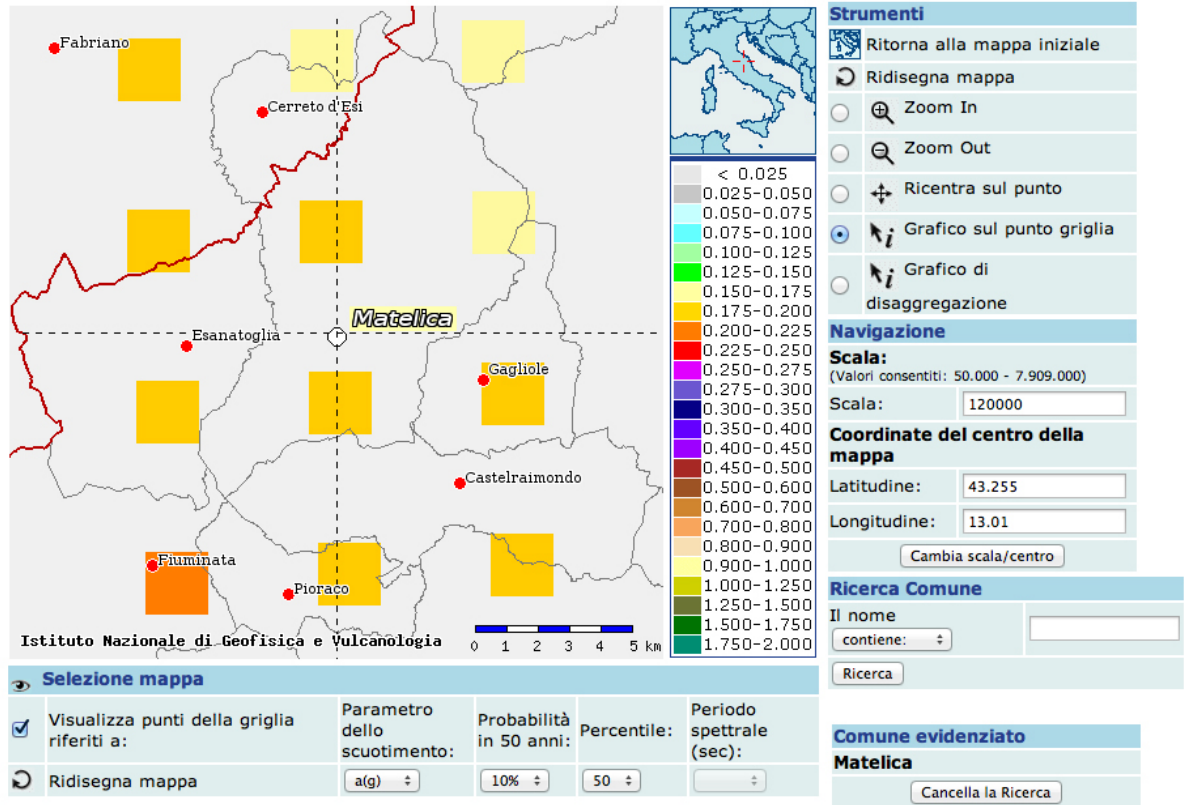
Fabriano
Cerreto d'Esi
Matelica
Esanatoglia
Gagliole
Castelraimondo
Fiuminata
Pioraco
Istituto Nazionale di Geofisica e Vulcanologia
0 1 2 3 4 5 km

| < 0.025 |
|---|
| 0.025-0.050 |
| 0.050-0.075 |
| 0.075-0.100 |
| 0.100-0.125 |
| 0.125-0.150 |
| 0.150-0.175 |
| 0.175-0.200 |
| 0.200-0.225 |
| 0.225-0.250 |
| 0.250-0.275 |
| 0.275-0.300 |
| 0.300-0.350 |
| 0.350-0.400 |
| 0.400-0.450 |
| 0.450-0.500 |
| 0.500-0.600 |
| 0.600-0.700 |
| 0.700-0.800 |
| 0.800-0.900 |
| 0.900-1.000 |
| 1.000-1.250 |
| 1.250-1.500 |
| 1.500-1.750 |
| 1.750-2.000 |

Strumenti
Ritorna alla mappa iniziale
Ridisegna mappa
Zoom In
Zoom Out
Ricentra sul punto
Grafico sul punto griglia
Grafico di disaggregazione

Navigazione
Scala:
(Valori consentiti: 50.000 - 7.909.000)
Scala: 120000
Coordinate del centro della mappa
Latitudine: 43.255
Longitudine: 13.01
Cambia scala/centro

Ricerca Comune
Il nome
contiene:
Ricerca

Comune evidenziato
Matelica
Cancella la Ricerca

Selezione mappa

| Visualizza punti della griglia riferiti a: | Parametro dello scuotimento: | Probabilità in 50 anni: | Percentile: | Periodo spettrale (sec): |
|---|---|---|---|---|
| Ridisegna mappa | a(g) | 10% | 50 | |